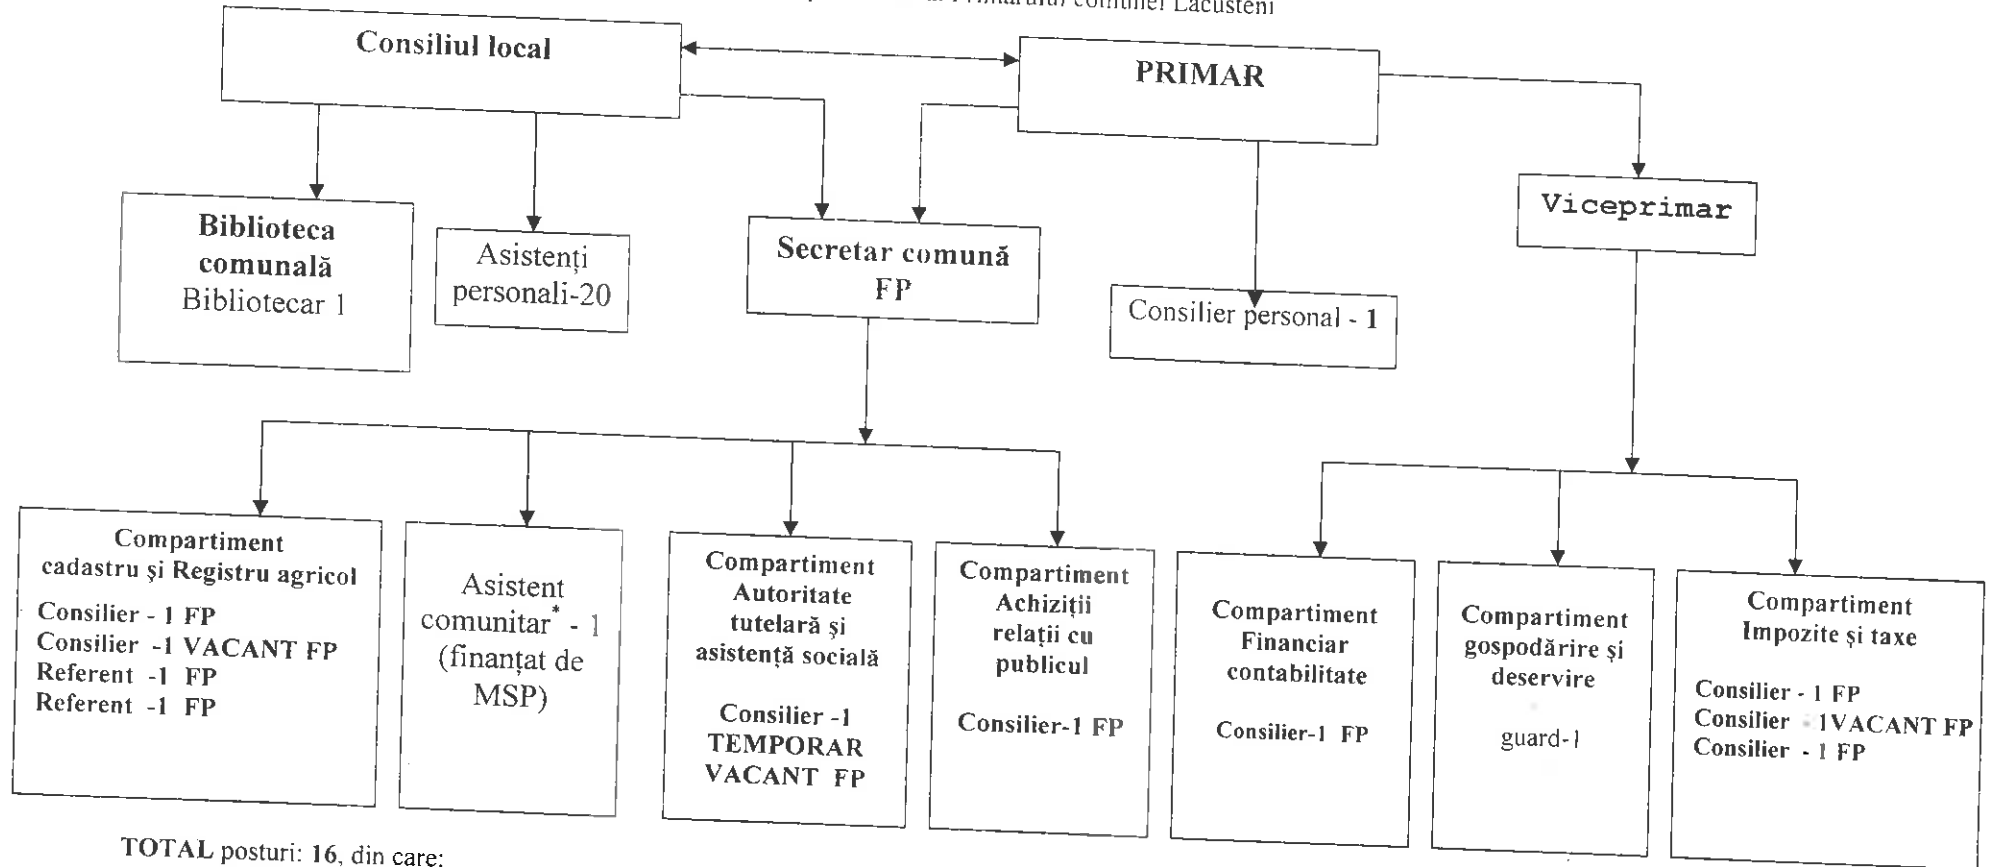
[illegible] Primarului comunei Lacusteni

Consiliul local

PRIMAR

Biblioteca comunală
Bibliotecar 1

Asistenți personali-20

Secretar comună FP

Consilier personal - 1

Viceprimar

Compartiment cadastru şi Registru agricol
Consilier - 1 FP
Consilier -1 VACANT FP
Referent -1 FP
Referent -1 FP

Asistent comunitar$^*$ - 1 (finanțat de MSP)

Compartiment Autoritate tutelară şi asistență socială
Consilier -1 TEMPORAR VACANT FP

Compartiment Achiziții relații cu publicul
Consilier-1 FP

Compartiment Financiar contabilitate
Consilier-1 FP

Compartiment gospodărire şi deservire
guard-1

Compartiment Impozite şi taxe
Consilier - 1 FP
Consilier - 1VACANT FP
Consilier - 1 FP

TOTAL posturi: 16, din care: